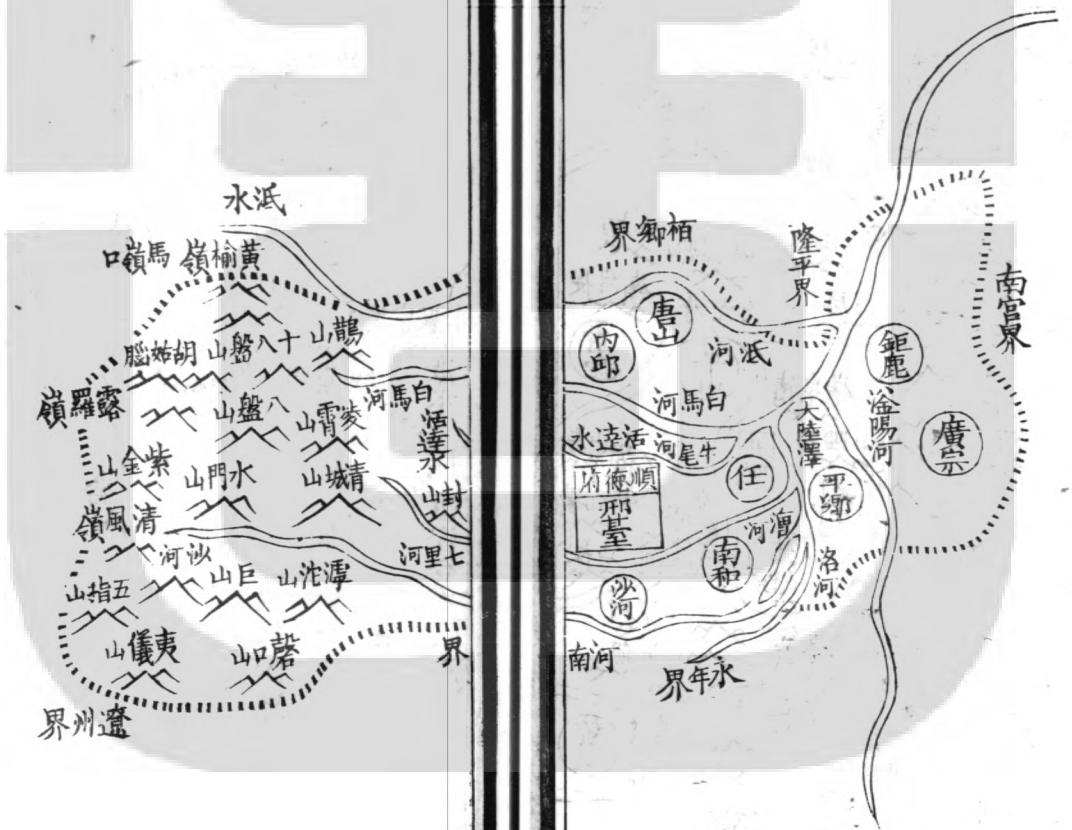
水泜

口嶺馬 嶺榆黃

嶺羅露

山龍鵲

山盤八十

腦姑胡

山盤八

山霄凌

山金紫

山門水

山城清

嶺風清

河沙

山指五

山巨

山沱滹

山儀東

山口磬

界州遼

河馬白

水達活

山封

河里七

界

界鄉柏

隆平界

南宮界

唐山

內邱

河泜

河馬白

水達活

河尾牛

府德順

邢臺

任

河澧

南和

沙河

南河

界年永

鉅鹿

滏陽河

大陸澤

平鄉

廣宗

洺河